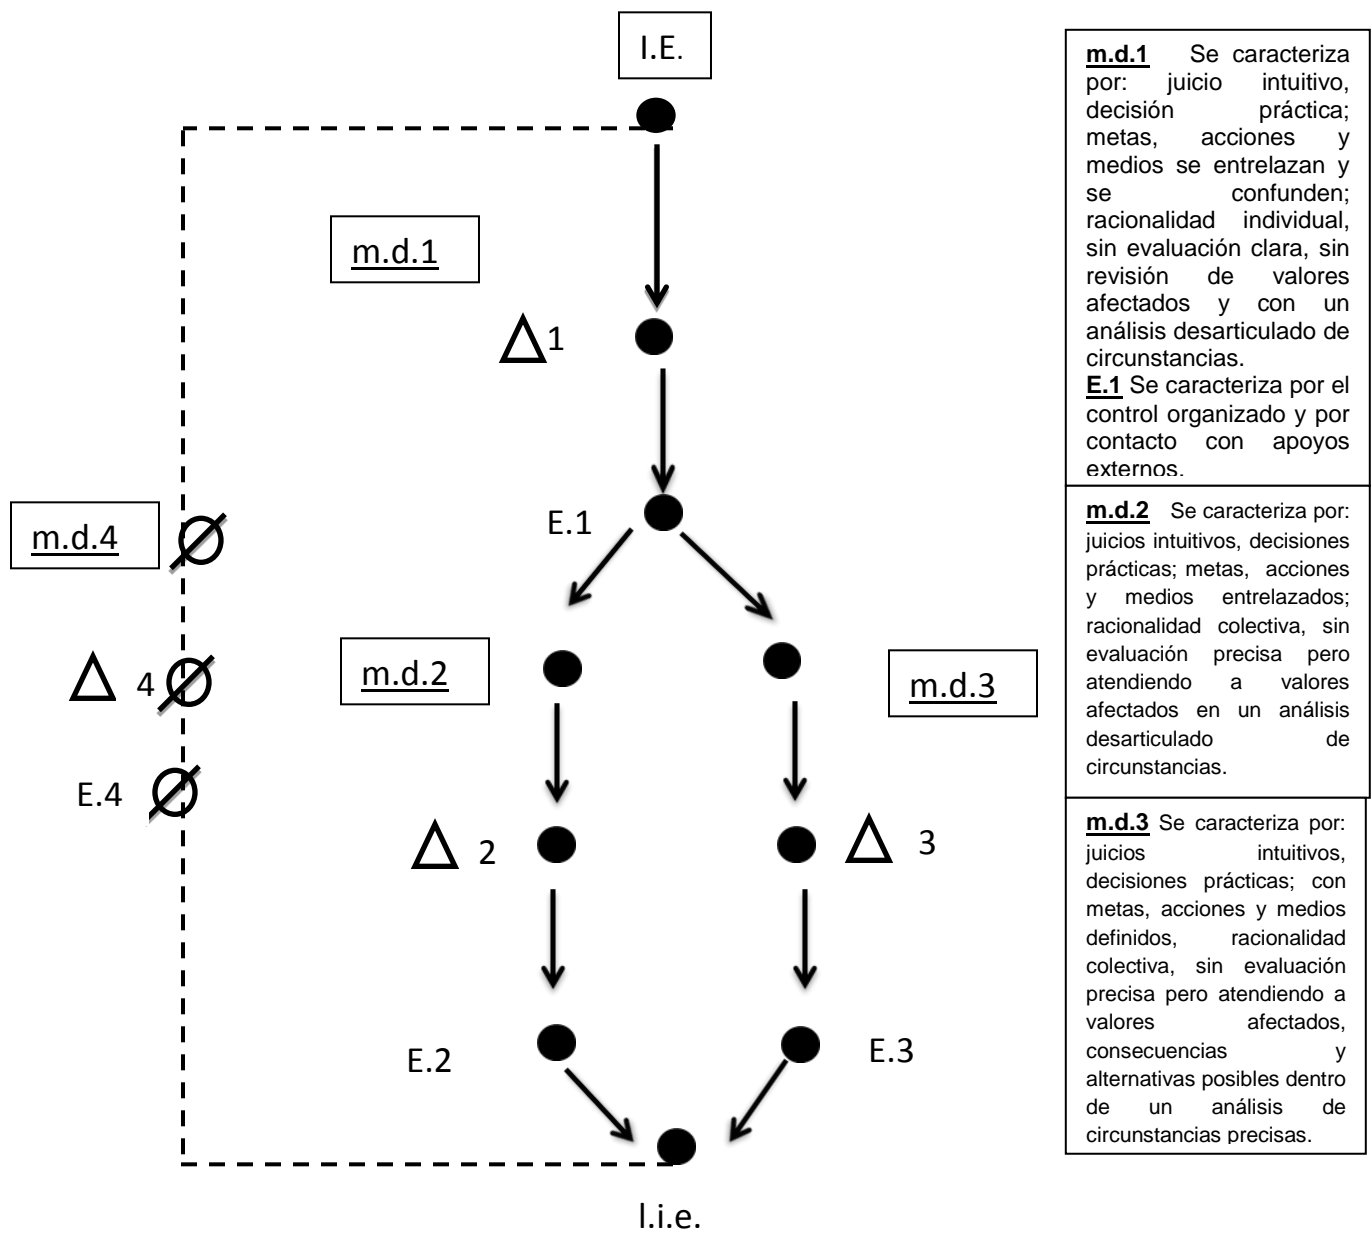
I.E.

m.d.1

$\Delta$1

E.1

m.d.4 $\varnothing$

$\Delta$ 4 $\varnothing$

E.4 $\varnothing$

m.d.2

m.d.3

$\Delta$ 2

$\Delta$ 3

E.2

E.3

l.i.e.

m.d.1 Se caracteriza por: juicio intuitivo, decisión práctica; metas, acciones y medios se entrelazan y se confunden; racionalidad individual, sin evaluación clara, sin revisión de valores afectados y con un análisis desarticulado de circunstancias.
E.1 Se caracteriza por el control organizado y por contacto con apoyos externos.

m.d.2 Se caracteriza por: juicios intuitivos, decisiones prácticas; metas, acciones y medios entrelazados; racionalidad colectiva, sin evaluación precisa pero atendiendo a valores afectados en un análisis desarticulado de circunstancias.

m.d.3 Se caracteriza por: juicios intuitivos, decisiones prácticas; con metas, acciones y medios definidos, racionalidad colectiva, sin evaluación precisa pero atendiendo a valores afectados, consecuencias y alternativas posibles dentro de un análisis de circunstancias precisas.